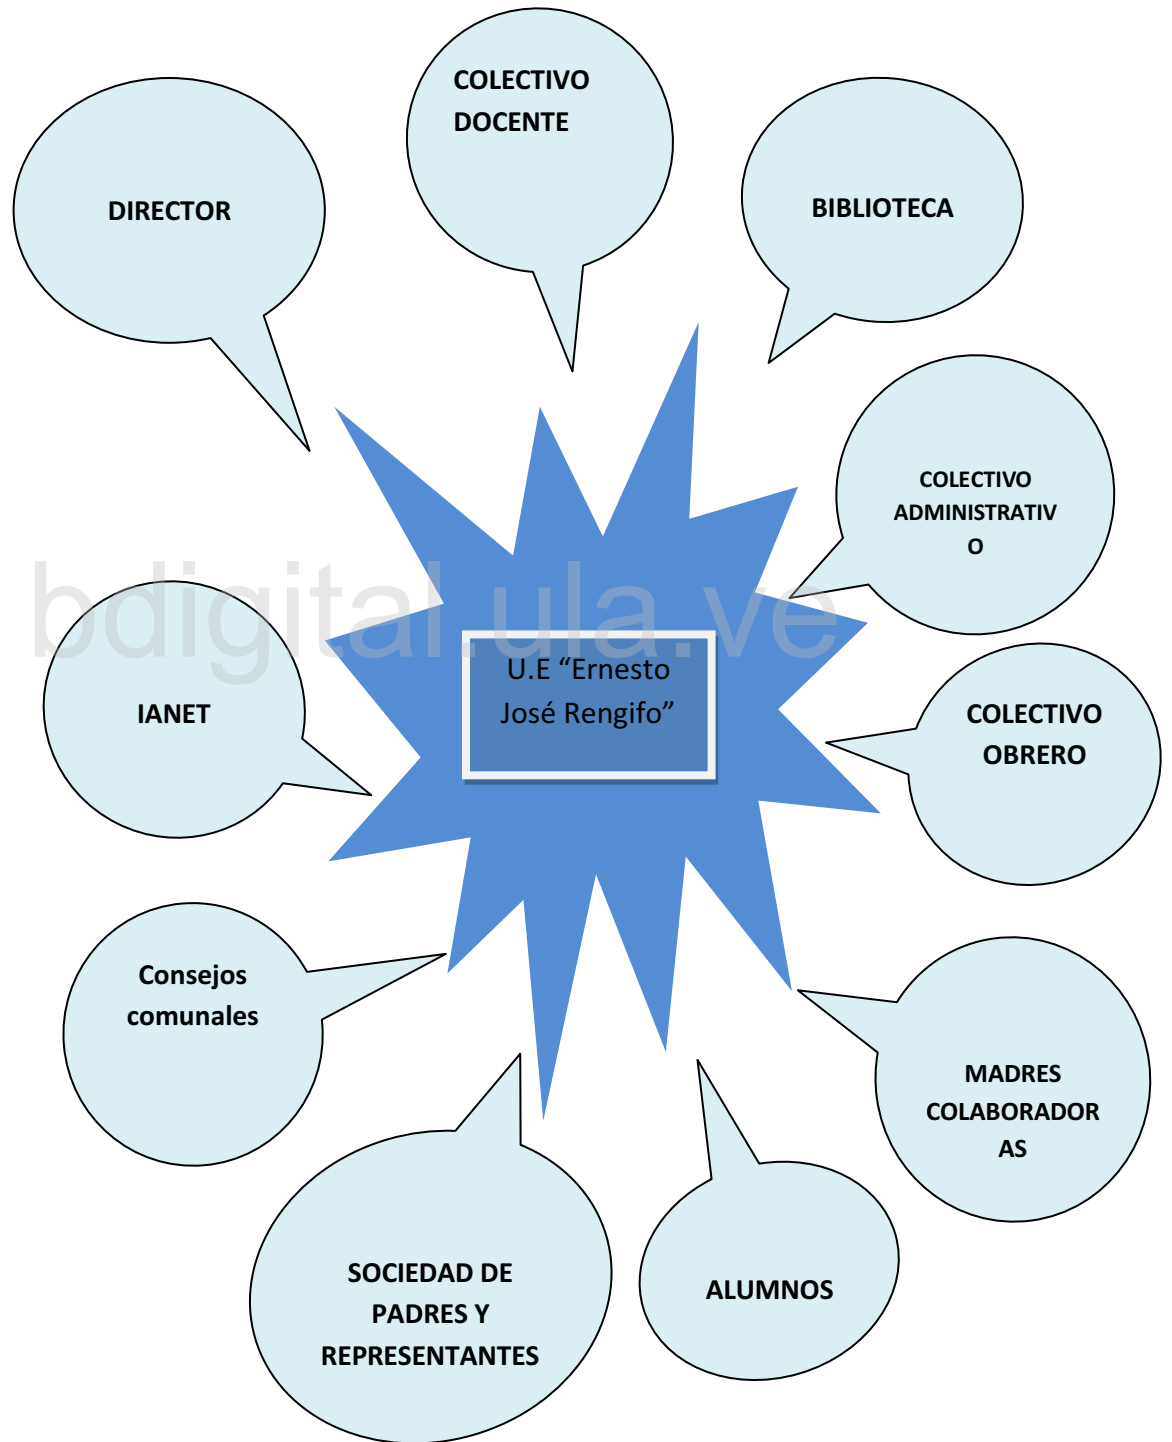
COLECTIVO DOCENTE

DIRECTOR

BIBLIOTECA

COLECTIVO ADMINISTRATIVO

bdigital.ula.ve

IANET

U.E "Ernesto José Rengifo"

COLECTIVO OBRERO

Consejos comunales

MADRES COLABORADORAS

SOCIEDAD DE PADRES Y REPRESENTANTES

ALUMNOS